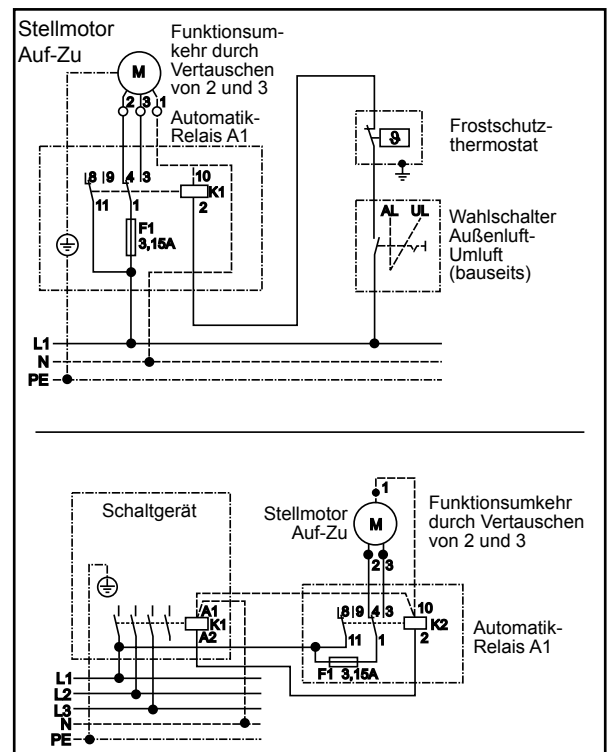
Stellmotor Auf-Zu

Funktionsumkehr durch Vertauschen von 2 und 3

M

2 3 1

Automatik-Relais A1

8 9 4 3

10

K1

11 1

2

F1 3,15A

9

Frostschutz-thermostat

AL UL

Wahlschalter Außenluft-Umluft (bauseits)

L1
N
PE

Schaltgerät

Stellmotor Auf-Zu

M

1

Funktionsumkehr durch Vertauschen von 2 und 3

2 3

A1
K1
A2

8 9 4 3

10

K2

11 1

2

F1 3,15A

Automatik-Relais A1

L1
L2
L3
N
PE